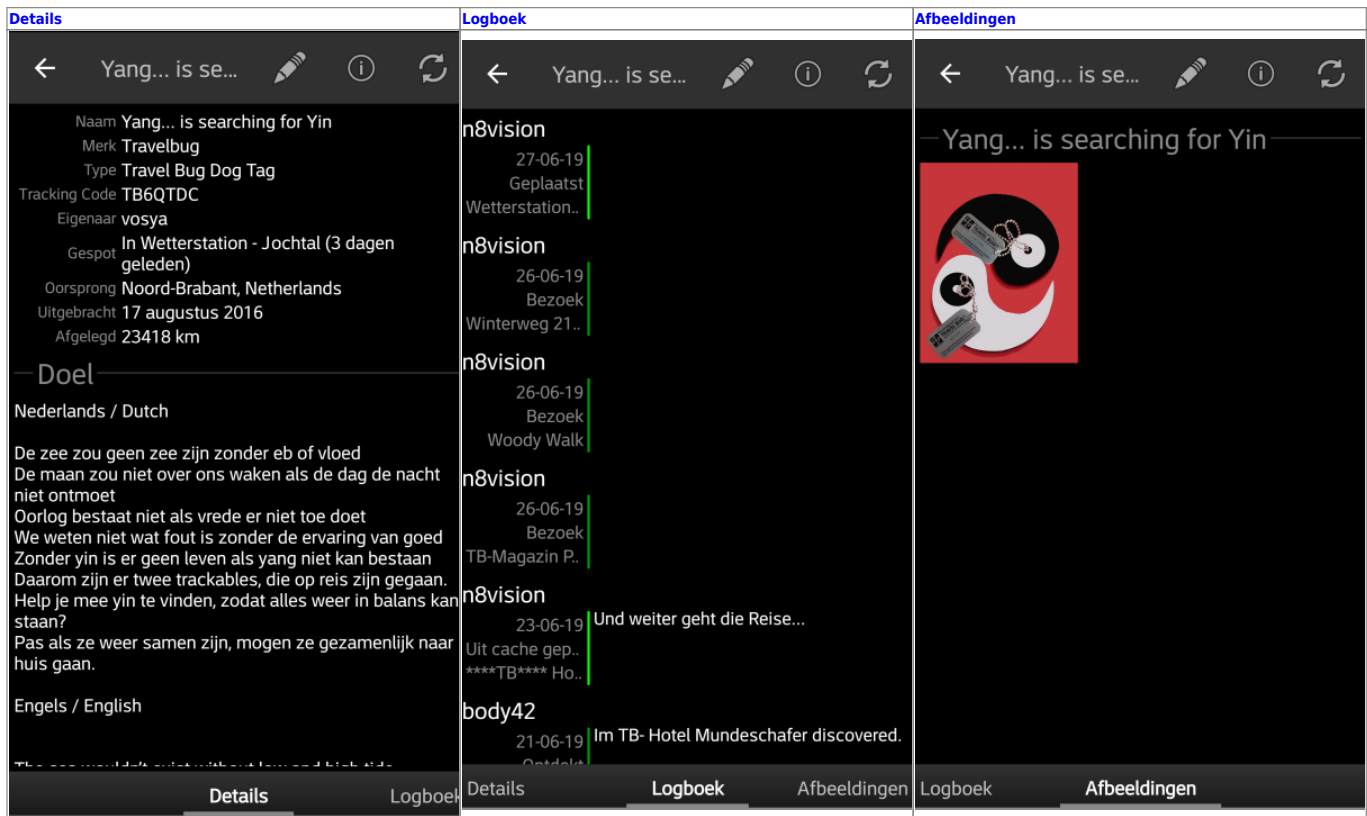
Details

Yang... is se...

Naam Yang... is searching for Yin
Merk Travelbug
Type Travel Bug Dog Tag
Tracking Code TB6QTDC
Eigenaar vosya
Gespot In Wetterstation - Jochtal (3 dagen geleden)
Oorsprong Noord-Brabant, Netherlands
Uitgebracht 17 augustus 2016
Afgelegd 23418 km

Doel

Nederlands / Dutch

De zee zou geen zee zijn zonder eb of vloed
De maan zou niet over ons waken als de dag de nacht niet ontmoet
Oorlog bestaat niet als vrede er niet toe doet
We weten niet wat fout is zonder de ervaring van goed
Zonder yin is er geen leven als yang niet kan bestaan
Daarom zijn er twee trackables, die op reis zijn gegaan.
Help je mee yin te vinden, zodat alles weer in balans kan staan?
Pas als ze weer samen zijn, mogen ze gezamenlijk naar huis gaan.

Engels / English

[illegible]

Details Logboek

Logboek

Yang... is se...

n8vision
27-06-19
Geplaatst
Wetterstation..

n8vision
26-06-19
Bezoek
Winterweg 21..

n8vision
26-06-19
Bezoek
Woody Walk

n8vision
26-06-19
Bezoek
TB-Magazin P..

n8vision
23-06-19
Uit cache gep..
****TB**** Ho..
Und weiter geht die Reise...

body42
21-06-19
Ontdekt
Im TB- Hotel Mundeschafer discovered.

Details Logboek Afbeeldingen

Afbeeldingen

Yang... is se...

Yang... is searching for Yin

Logboek Afbeeldingen